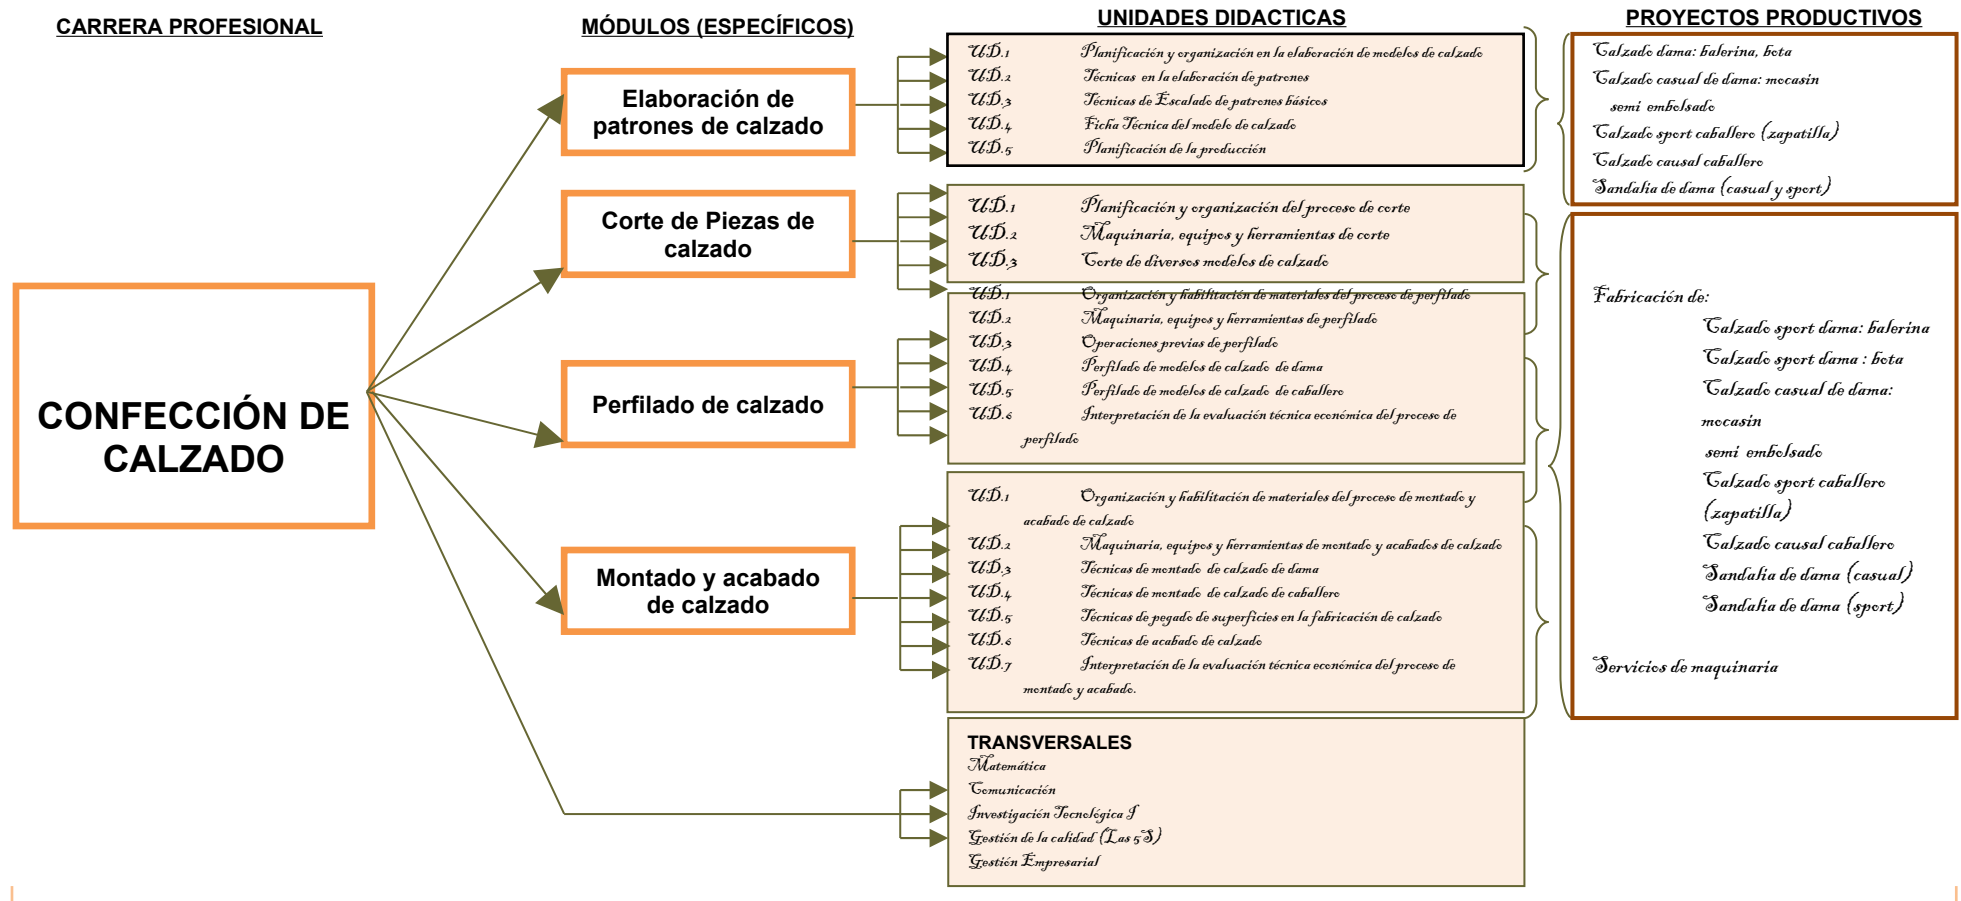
CARRERA PROFESIONAL

MÓDULOS (ESPECÍFICOS)

UNIDADES DIDACTICAS

PROYECTOS PRODUCTIVOS

CONFECCIÓN DE CALZADO

Elaboración de patrones de calzado

Corte de Piezas de calzado

Perfilado de calzado

Montado y acabado de calzado

U.D.1 Planificación y organización en la elaboración de modelos de calzado
U.D.2 Técnicas en la elaboración de patrones
U.D.3 Técnicas de Escalado de patrones básicos
U.D.4 Ficha Técnica del modelo de calzado
U.D.5 Planificación de la producción

U.D.1 Planificación y organización del proceso de corte
U.D.2 Maquinaria, equipos y herramientas de corte
U.D.3 Corte de diversos modelos de calzado

U.D.1 Organización y habilitación de materiales del proceso de perfilado
U.D.2 Maquinaria, equipos y herramientas de perfilado
U.D.3 Operaciones previas de perfilado
U.D.4 Perfilado de modelos de calzado de dama
U.D.5 Perfilado de modelos de calzado de caballero
U.D.6 Interpretación de la evaluación técnica económica del proceso de perfilado

U.D.1 Organización y habilitación de materiales del proceso de montado y acabado de calzado
U.D.2 Maquinaria, equipos y herramientas de montado y acabados de calzado
U.D.3 Técnicas de montado de calzado de dama
U.D.4 Técnicas de montado de calzado de caballero
U.D.5 Técnicas de pegado de superficies en la fabricación de calzado
U.D.6 Técnicas de acabado de calzado
U.D.7 Interpretación de la evaluación técnica económica del proceso de montado y acabado.

TRANSVERSALES
Matemática
Comunicación
Investigación Tecnológica I
Gestión de la calidad (Las 5 S)
Gestión Empresarial

Calzado dama: balerina, bota
Calzado casual de dama: mocasin semi embolsado
Calzado sport caballero (zapatilla)
Calzado causal caballero
Sandalia de dama (casual y sport)

Fabricación de:
Calzado sport dama: balerina
Calzado sport dama : bota
Calzado casual de dama: mocasin
semi embolsado
Calzado sport caballero (zapatilla)
Calzado causal caballero
Sandalia de dama (casual)
Sandalia de dama (sport)

Servicios de maquinaria